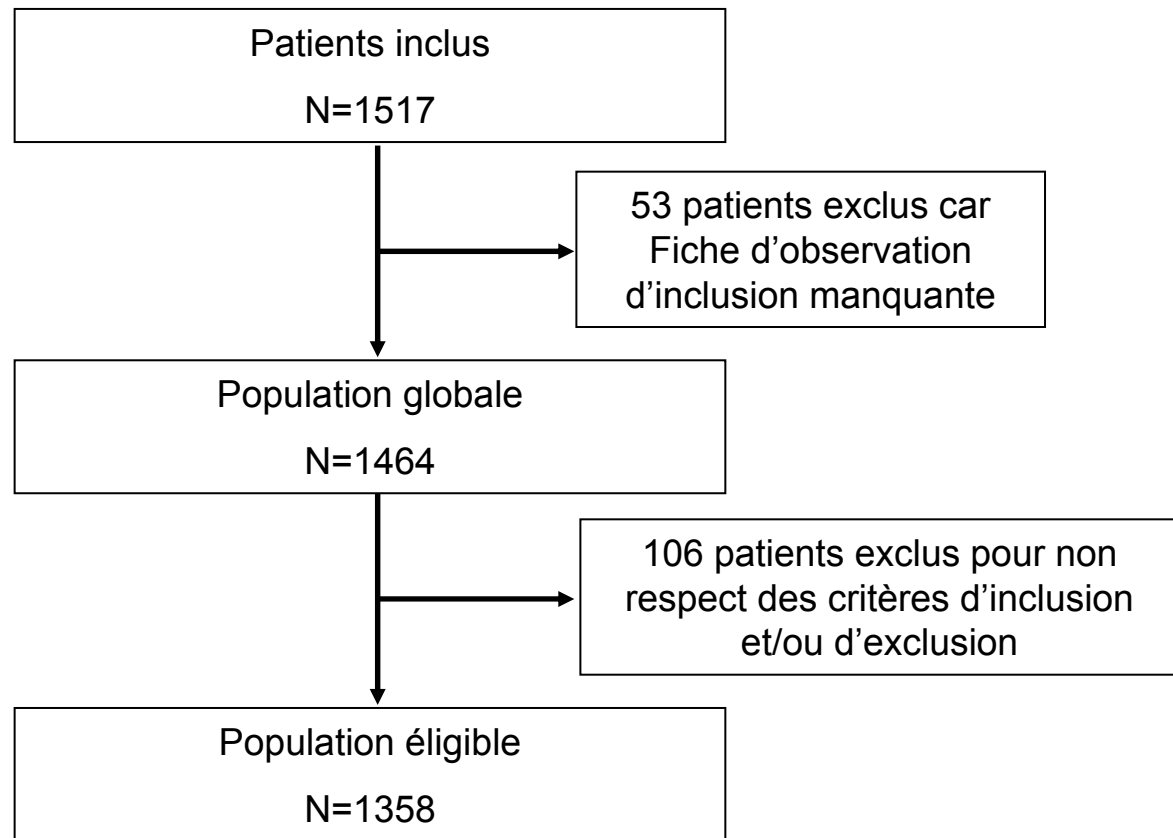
Patients inclus

N=1517

53 patients exclus car Fiche d’observation d’inclusion manquante

Population globale

N=1464

106 patients exclus pour non respect des critères d’inclusion et/ou d’exclusion

Population éligible

N=1358